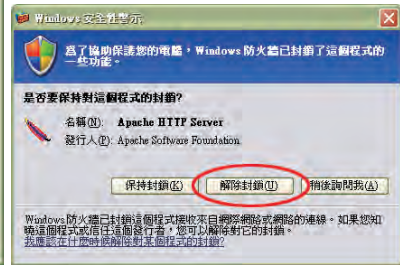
Windows 安全性警示

為了協助保護您的電腦，Windows 防火牆已封鎖了這個程式的一些功能。

是否要保持封鎖這個程式的封鎖?

名稱(N): Apache HTTP Server
發行人(P): Apache Software Foundation

保持封鎖(K)　解除封鎖(U)　稍後詢問我(A)

Windows 防火牆已封鎖這個程式接收來自網際網路或網路的連線。如果您知曉這個程式或信任這個發行者，您可以解除封鎖它的封鎖。我應該在什麼時候解除封鎖某個程式的封鎖?